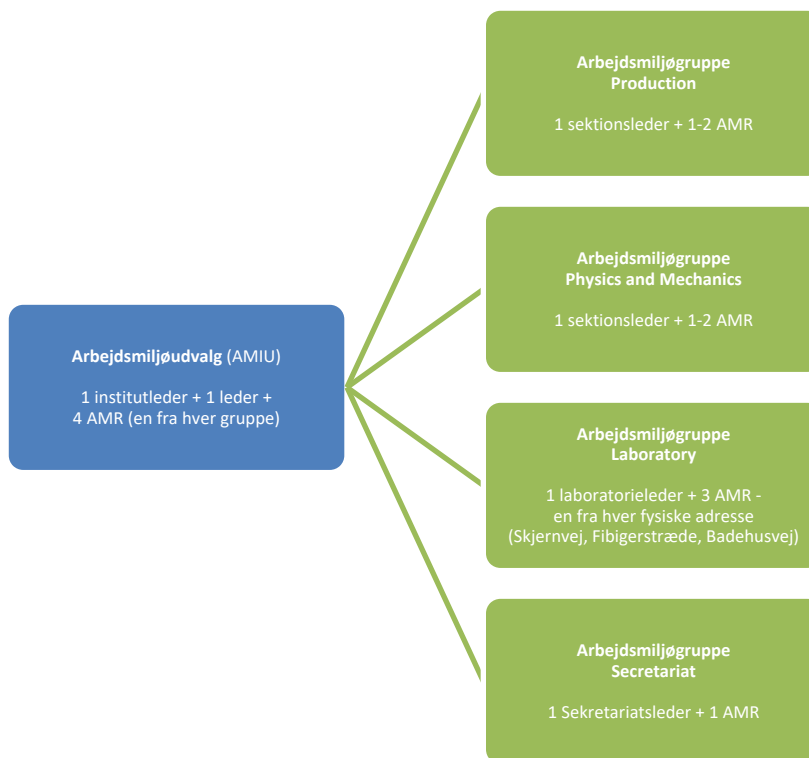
Arbejdsmiljøudvalg (AMIU)

1 institutleder + 1 leder + 4 AMR (en fra hver gruppe)

Arbejdsmiljøgruppe
Production

1 sektionsleder + 1-2 AMR

Arbejdsmiljøgruppe
Physics and Mechanics

1 sektionsleder + 1-2 AMR

Arbejdsmiljøgruppe
Laboratory

1 laboratorieleder + 3 AMR - en fra hver fysiske adresse (Skjernvej, Fibigerstræde, Badehusvej)

Arbejdsmiljøgruppe
Secretariat

1 Sekretariatsleder + 1 AMR